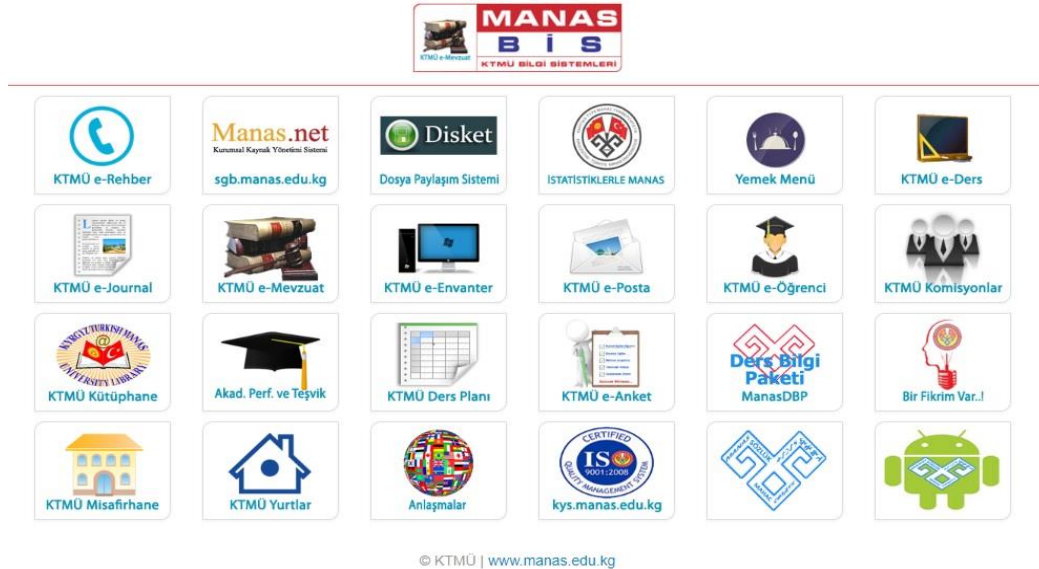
KTMÜ e-Mevzuat
MANAS
B İ S
KTMÜ BİLGİ SİSTEMLERİ

KTMÜ e-Rehber

Manas.net
Kurumsal Kaynak Yönetimi Sistemi
sgb.manas.edu.kg

Disket
Dosya Paylaşım Sistemi

İSTATİSTİKLERLE MANAS

Yemek Menü

KTMÜ e-Ders

KTMÜ e-Journal

KTMÜ e-Mevzuat

KTMÜ e-Envanter

KTMÜ e-Posta

KTMÜ e-Öğrenci

KTMÜ Komisyonlar

KYRGYZ-TURKISH MANAS UNIVERSITY LIBRARY
KTMÜ Kütüphane

Akad. Perf. ve Teşvik

KTMÜ Ders Planı

KTMÜ e-Anket

Ders Bilgi Paketi
ManasDBP

Bir Fikrim Var..!

KTMÜ Misafirhane

KTMÜ Yurtlar

Anlaşmalar

CERTIFIED
ISO
9001:2008
QUALITY MANAGEMENT SYSTEM
kys.manas.edu.kg

© KTMÜ | www.manas.edu.kg